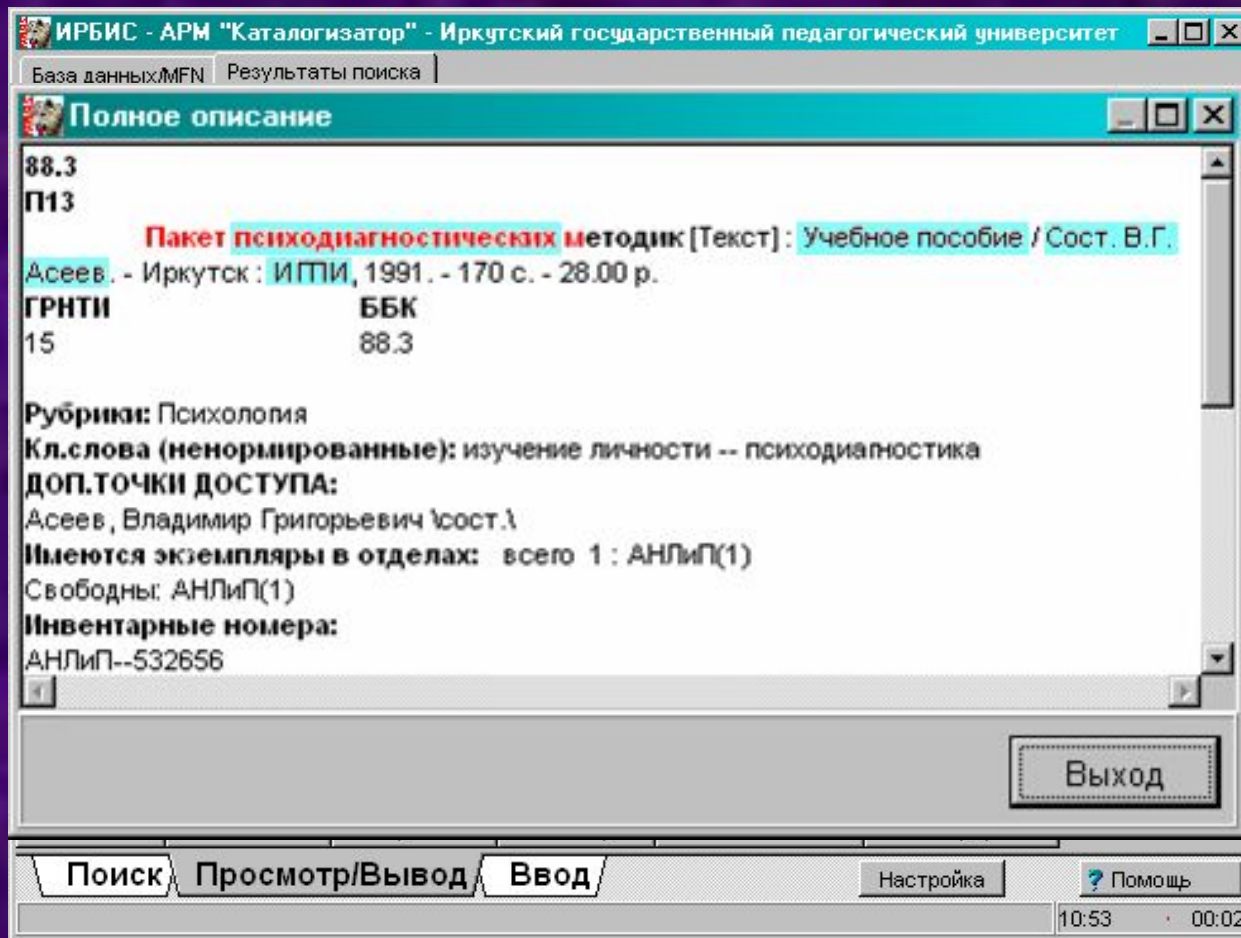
ИРБИС - АРМ "Каталогизатор" - Иркутский государственный педагогический университет

База данных/MFN | Результаты поиска

Полное описание

88.3
П13

Пакет психодиагностических методик [Текст] : Учебное пособие / Сост. В.Г. Асеев. - Иркутск : ИГПИ, 1991. - 170 с. - 28.00 р.

| ГРНТИ | ББК |
|---|---|
| 15 | 88.3 |

Рубрики: Психология
Кл.слова (ненормированные): изучение личности -- психодиагностика
ДОП.ТОЧКИ ДОСТУПА:
Асеев, Владимир Григорьевич \сост.\
Имеются экземпляры в отделах: всего 1 : АНЛиП(1)
Свободны: АНЛиП(1)
Инвентарные номера:
АНЛиП--532656

Выход

Поиск Просмотр/Вывод Ввод Настройка ? Помощь

10:53 00:02